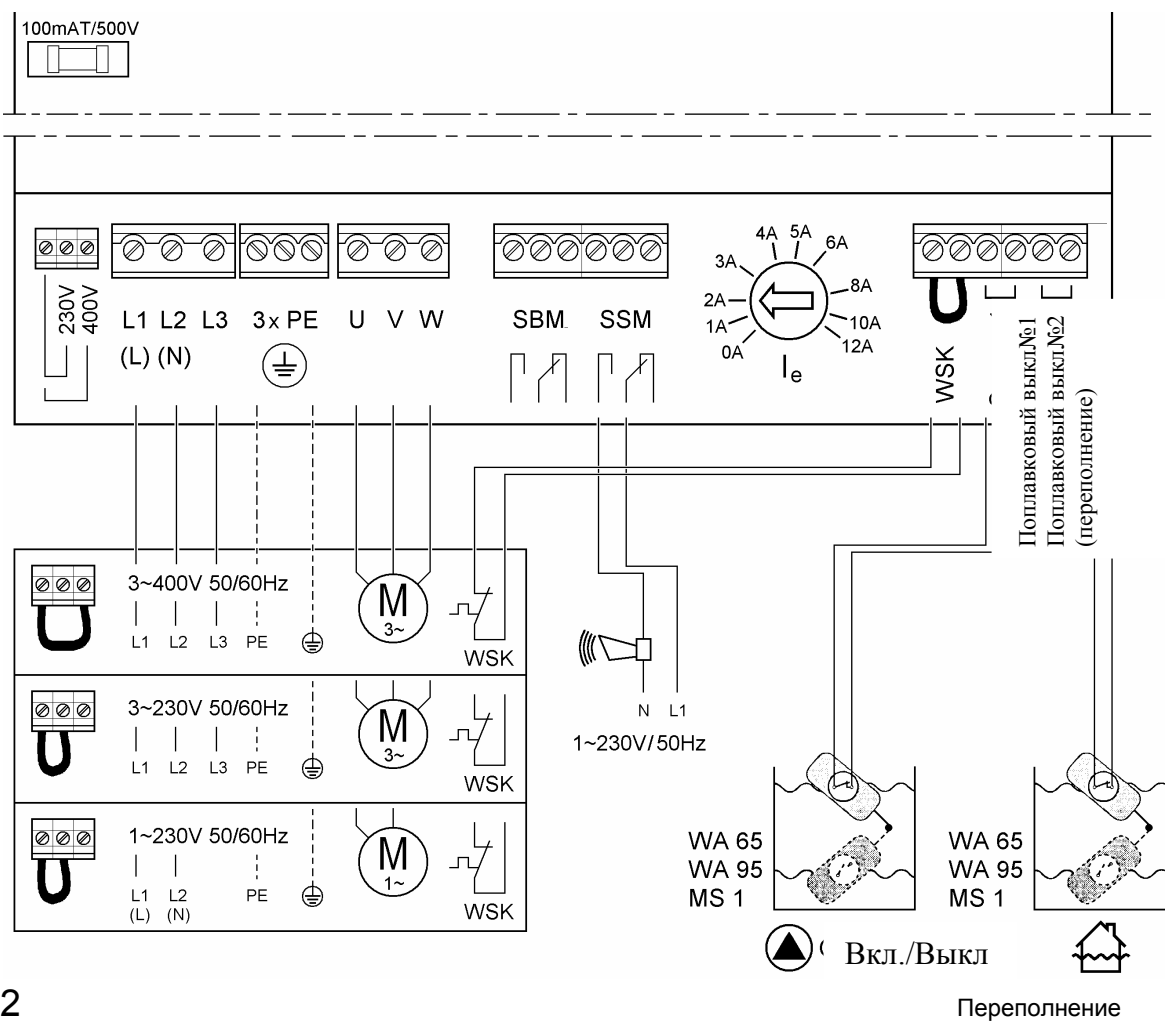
100mAT/500V

230V
400V

L1 L2 L3
(L) (N)

3 x PE

U V W

SBM SSM

4A 5A
3A 6A
2A 8A
1A 10A
0A 12A
$I_e$

WSK

Поплавковый выкл№1
Поплавковый выкл№2
(переполнение)

3~400V 50/60Hz
L1 L2 L3 PE

M
3~

WSK

3~230V 50/60Hz
L1 L2 L3 PE

M
3~

WSK

1~230V 50/60Hz
L1 L2 PE
(L) (N)

M
1~

WSK

N L1
1~230V/50Hz

WA 65
WA 95
MS 1

WA 65
WA 95
MS 1

Вкл./Выкл

2

Переполнение